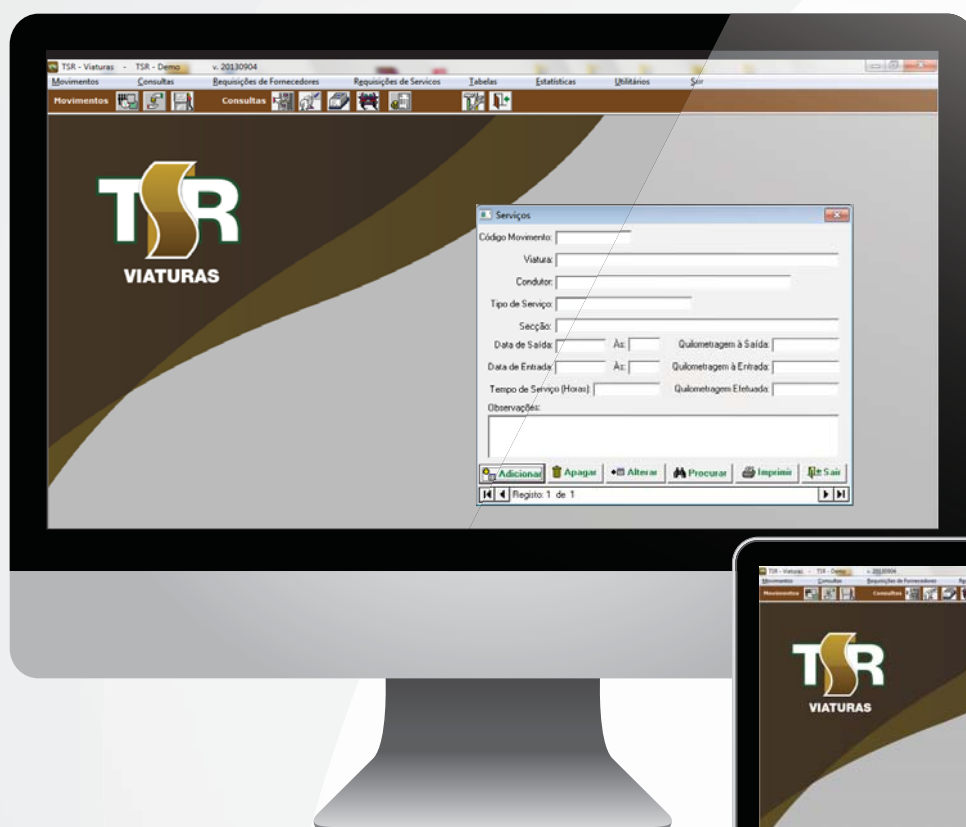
TSR - Viaturas - TSR - Demo v. 20130904

Movimentos Consultas Requisições de Fornecedores Requisições de Servicos Tabelas Estatísticas Utilitários Sair

Movimentos Consultas

TSR
VIATURAS

Serviços

Código Movimento:
Viatura:
Condutor:
Tipo de Serviço:
Secção:
Data de Saída: Às: Quilometragem à Saída:
Data de Entrada: Às: Quilometragem à Entrada:
Tempo de Serviço (Horas): Quilometragem Efetuada:
Observações:

Adicionar Apagar Alterar Procurar Imprimir Sair

Registo: 1 de 1

TSR - Viaturas - TSR - Demo v. 20130904
Movimentos Consultas Requisições de Fornecedores
Movimentos Consultas

TSR
VIATURAS